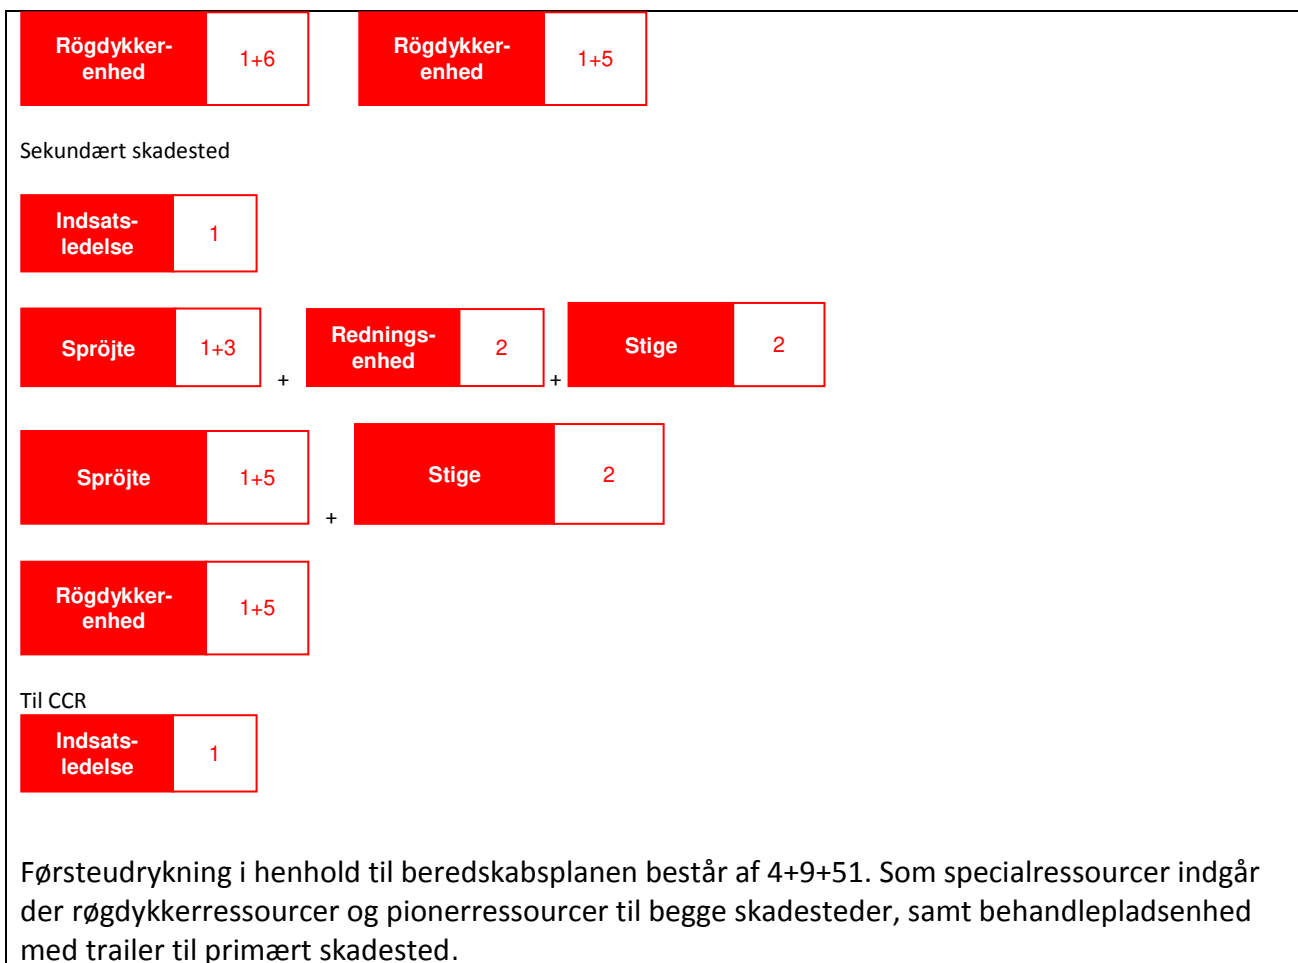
| Rögdykker-enhed | 1+6 |
|---|---|

| Rögdykker-enhed | 1+5 |
|---|---|

Sekundært skadested

| Indsats-ledelse | 1 |
|---|---|

| Spröjte | 1+3 |
|---|---|

+

| Rednings-enhed | 2 |
|---|---|

+

| Stige | 2 |
|---|---|

| Spröjte | 1+5 |
|---|---|

+

| Stige | 2 |
|---|---|

| Rögdykker-enhed | 1+5 |
|---|---|

Til CCR

| Indsats-ledelse | 1 |
|---|---|

Førsteudrykning i henhold til beredskabsplanen består af 4+9+51. Som specialressourcer indgår der røgdykkerressourcer og pionerressourcer til begge skadesteder, samt behandlepladsenhed med trailer til primært skadested.